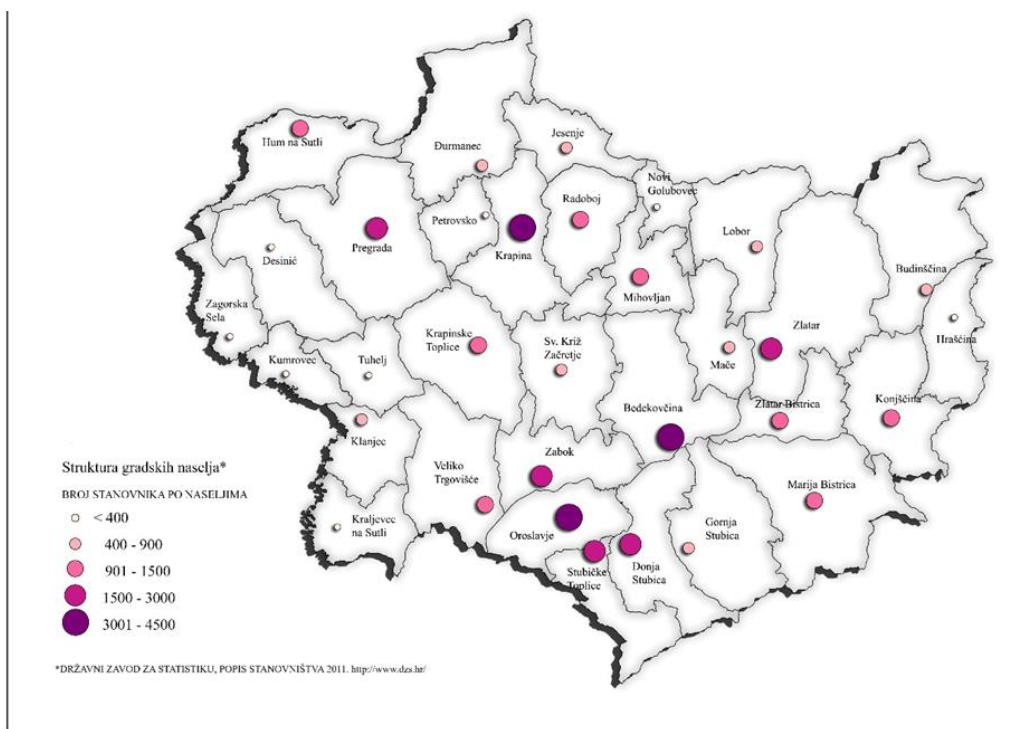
Hum na Sutli
Durmanec
Jesenje
Novi Golubovec
Radoboj
Petrovsko
Pregrada
Krapina
Lobor
Desinić
Budinščina
Mihovljan
Zagorska Sela
Hraščina
Zlatar
Krapinske Toplice
Sv. Križ Začretje
Kumrovec
Tuhelj
Mače
Bedekovčina
Zlatar Bistrica
Konjščina
Klanjec
Zabok
Veliko Trgovišće
Marija Bistrica
Kraljevec na Sutli
Oroslavje
Gornja Stubica
Donja Stubica
Stubičke Toplice

Struktura gradskih naselja*
BROJ STANOVNIKA PO NASELJIMA
< 400
400 - 900
901 - 1500
1500 - 3000
3001 - 4500

*DRŽAVNI ZAVOD ZA STATISTIKU, POPIS STANOVNIŠTVA 2011. http://www.dzs.hr/